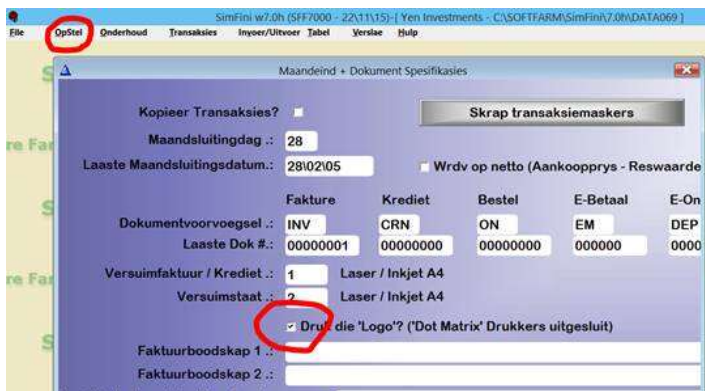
SimFini w7.0h (SFF7000 - 22\11\15)-[ Yen Investments - C:\SOFTFARM\SimFini\7.0h\DATA069 ]

File OpStel Onderhoud Transaksies Invoer/Uitvoer Tabel Verslae Hulp

Maandeind + Dokument Spesifikasies

Kopieer Transaksies?

Skrap transaksiemaskers

Maandsluitingdag .: 28

Laaste Maandsluitingsdatum.: 28\02\05

Wrdv op netto (Aankoopprys - Reswaarde

| | Fakture | Krediet | Bestel | E-Betaal | E-On |
|---|---|---|---|---|---|
| Dokumentvoorvoegsel .: | INV | CRN | ON | EM | DEP |
| Laaste Dok #.: | 00000001 | 00000000 | 00000000 | 000000 | 0000 |

Versuimfaktuur / Krediet .: 1 Laser / Inkjet A4

Versuimstaat .: 2 Laser / Inkjet A4

Druk die 'Logo'? ('Dot Matrix' Drukkers uitgesluit)

Faktuurboodskap 1 .:

Faktuurboodskap 2 .: